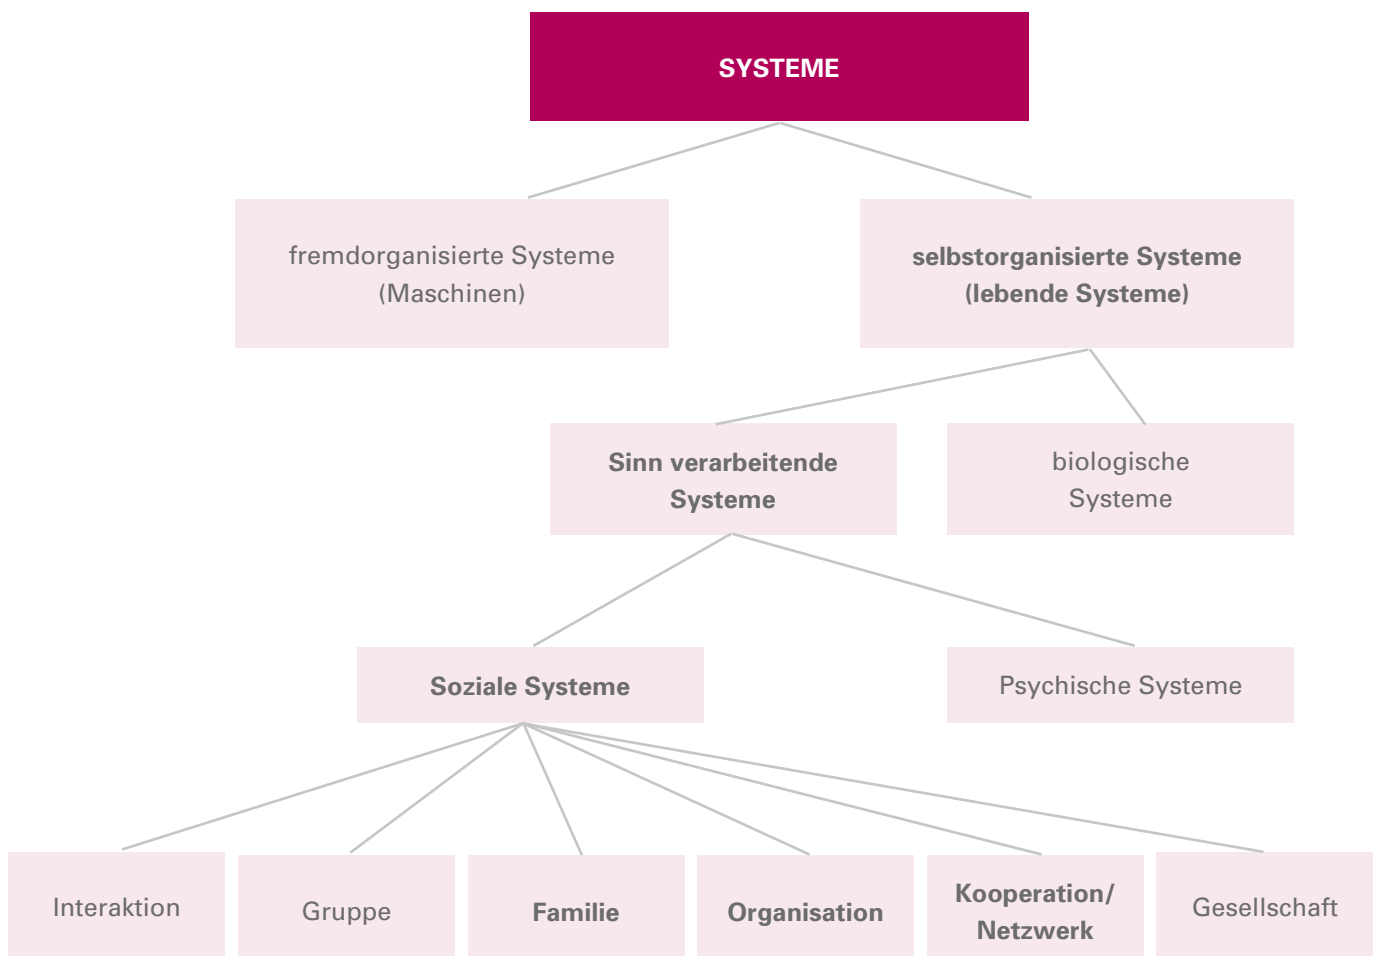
SYSTEME

fremdorganisierte Systeme (Maschinen)

selbstorganisierte Systeme (lebende Systeme)

Sinn verarbeitende Systeme

biologische Systeme

Soziale Systeme

Psychische Systeme

Interaktion

Gruppe

Familie

Organisation

Kooperation/ Netzwerk

Gesellschaft